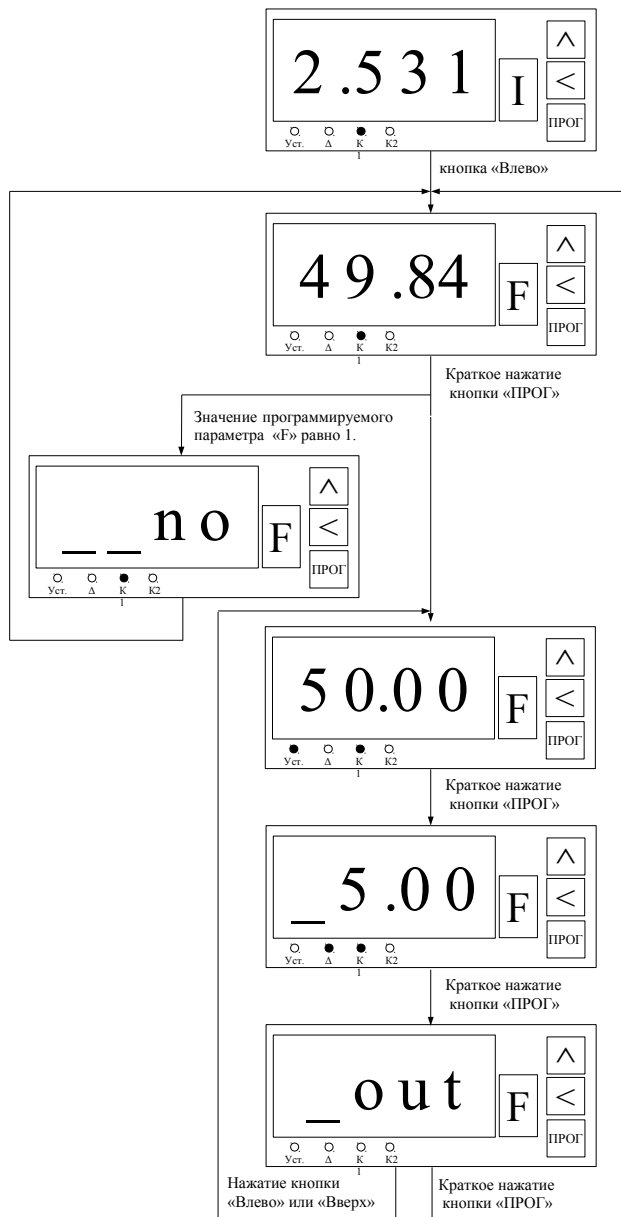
2.531
I
^
<
ПРОГ
Уст. Δ К1 К2

кнопка «Влево»

49.84
F
^
<
ПРОГ
Уст. Δ К1 К2

Краткое нажатие кнопки «ПРОГ»

Значение программируемого параметра «F» равно 1.

_ _ n o
F
^
<
ПРОГ
Уст. Δ К1 К2

50.00
F
^
<
ПРОГ
Уст. Δ К1 К2

Краткое нажатие кнопки «ПРОГ»

_5.00
F
^
<
ПРОГ
Уст. Δ К1 К2

Краткое нажатие кнопки «ПРОГ»

_out
F
^
<
ПРОГ
Уст. Δ К1 К2

Нажатие кнопки «Влево» или «Вверх»

Краткое нажатие кнопки «ПРОГ»